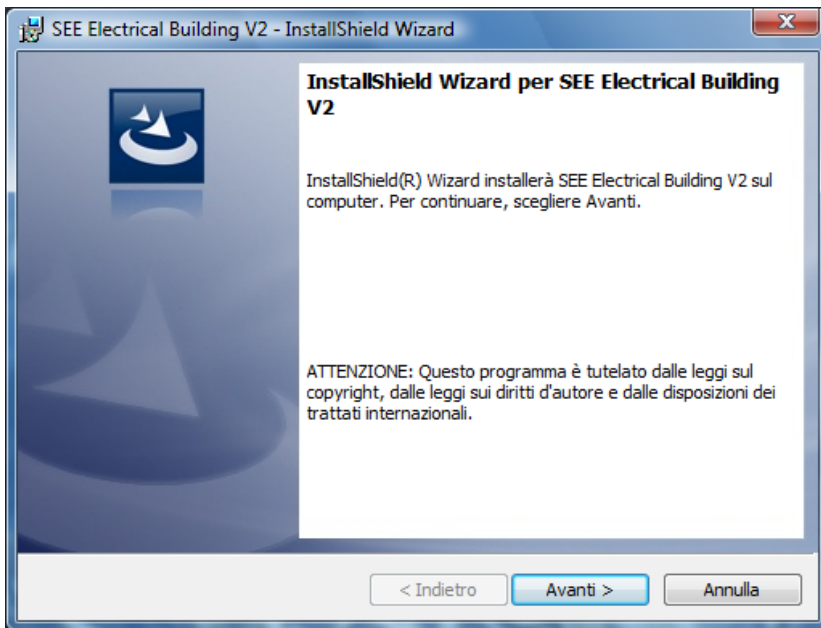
SEE Electrical Building V2 - InstallShield Wizard

InstallShield Wizard per SEE Electrical Building V2

InstallShield(R) Wizard installerà SEE Electrical Building V2 sul computer. Per continuare, scegliere Avanti.

ATTENZIONE: Questo programma è tutelato dalle leggi sul copyright, dalle leggi sui diritti d'autore e dalle disposizioni dei trattati internazionali.

< Indietro Avanti > Annulla